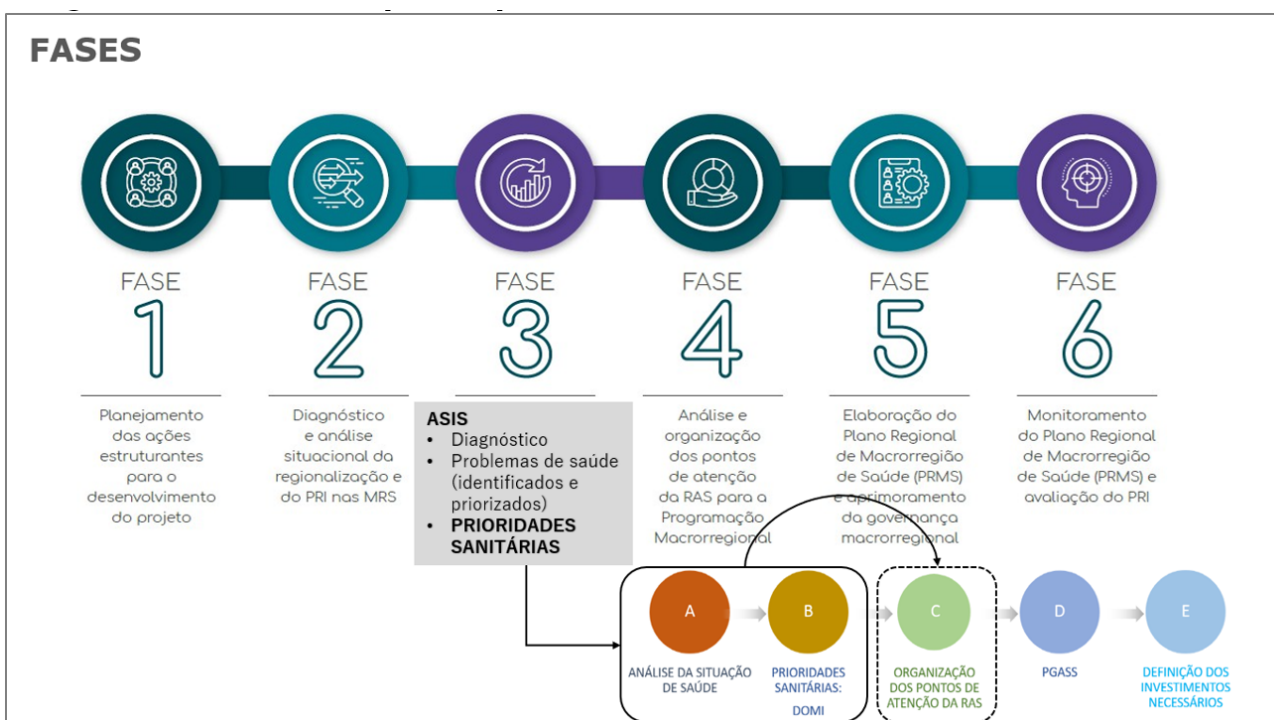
FASES

FASE
1
Planejamento das ações estruturantes para o desenvolvimento do projeto

FASE
2
Diagnóstico e análise situacional da regionalização e do PRI nas MRS

FASE
3
ASIS
• Diagnóstico
• Problemas de saúde (identificados e priorizados)
• PRIORIDADES SANITÁRIAS

FASE
4
Análise e organização dos pontos de atenção da RAS para a Programação Macrorregional

FASE
5
Elaboração do Plano Regional de Macrorregião de Saúde (PRMS) e aprimoramento da governança macrorregional

FASE
6
Monitoramento do Plano Regional de Macrorregião de Saúde (PRMS) e avaliação do PRI

A
ANÁLISE DA SITUAÇÃO DE SAÚDE

B
PRIORIDADES SANITÁRIAS:
DOMI

C
ORGANIZAÇÃO DOS PONTOS DE ATENÇÃO DA RAS

D
PGASS

E
DEFINIÇÃO DOS INVESTIMENTOS NECESSÁRIOS